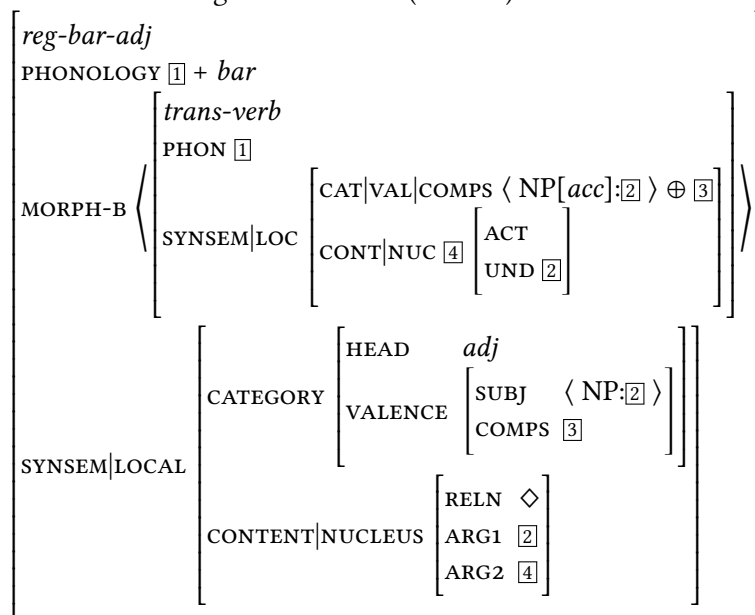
reg-bar-adj
PHONOLOGY $\boxed{1}$ + *bar*
MORPH-B $\left\langle \begin{bmatrix} \textit{trans-verb} \\ \text{PHON } \boxed{1} \\ \text{SYNSEM|LOC } \begin{bmatrix} \text{CAT|VAL|COMPS } \langle \text{NP}[acc]\text{:}\boxed{2} \rangle \oplus \boxed{3} \\ \text{CONT|NUC } \boxed{4} \begin{bmatrix} \text{ACT} \\ \text{UND } \boxed{2} \end{bmatrix} \end{bmatrix} \end{bmatrix} \right\rangle$
SYNSEM|LOCAL $\begin{bmatrix} \text{CATEGORY } \begin{bmatrix} \text{HEAD } \textit{adj} \\ \text{VALENCE } \begin{bmatrix} \text{SUBJ } \langle \text{NP:}\boxed{2} \rangle \\ \text{COMPS } \boxed{3} \end{bmatrix} \end{bmatrix} \\ \text{CONTENT|NUCLEUS } \begin{bmatrix} \text{RELN } \Diamond \\ \text{ARG1 } \boxed{2} \\ \text{ARG2 } \boxed{4} \end{bmatrix} \end{bmatrix}$